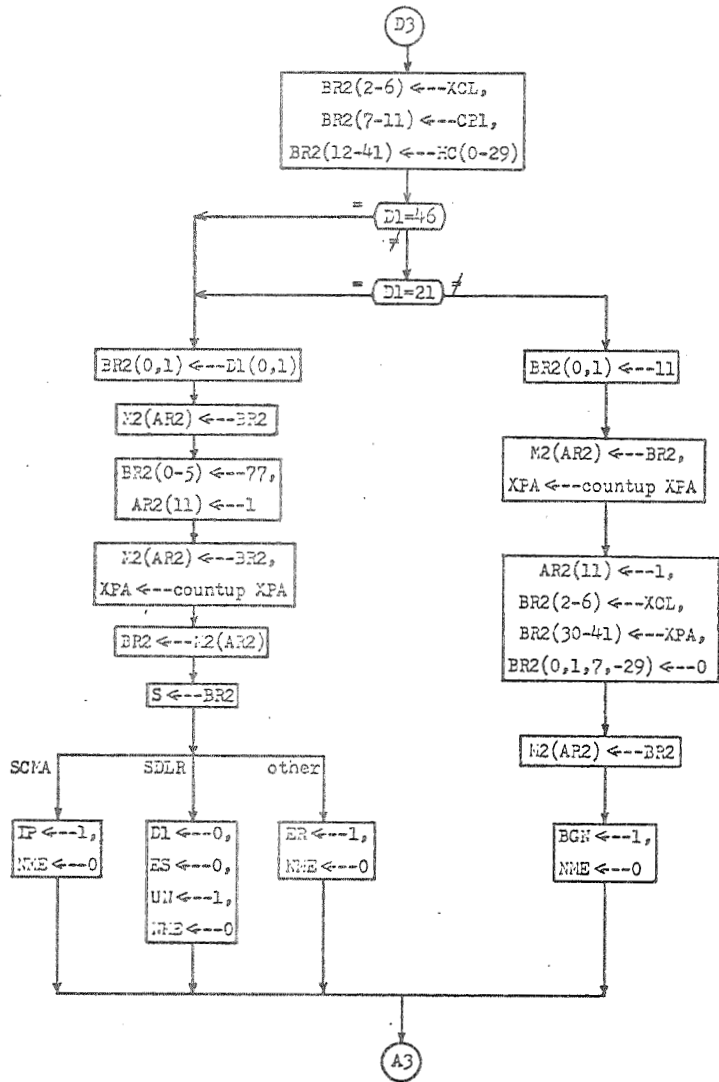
D3

BR2(2-6) ⇐--XCL,
BR2(7-11) ⇐--CP1,
BR2(12-41) ⇐--HC(0-29)

=
D1=46
≠

=
D1=21
≠

BR2(0,1) ⇐--D1(0,1)

M2(AR2) ⇐--BR2

BR2(0-5) ⇐--77,
AR2(11) ⇐--1

M2(AR2) ⇐--BR2,
XPA ⇐--countup XPA

BR2 ⇐--M2(AR2)

S ⇐--BR2

SCMA

SDLR

other

IP ⇐--1,
NME ⇐--0

D1 ⇐--0,
ES ⇐--0,
UN ⇐--1,
NME ⇐--0

ER ⇐--1,
NME ⇐--0

BR2(0,1) ⇐--11

M2(AR2) ⇐--BR2,
XPA ⇐--countup XPA

AR2(11) ⇐--1,
BR2(2-6) ⇐--XCL,
BR2(30-41) ⇐--XPA,
BR2(0,1,7,-29) ⇐--0

M2(AR2) ⇐--BR2

BGN ⇐--1,
NME ⇐--0

A3